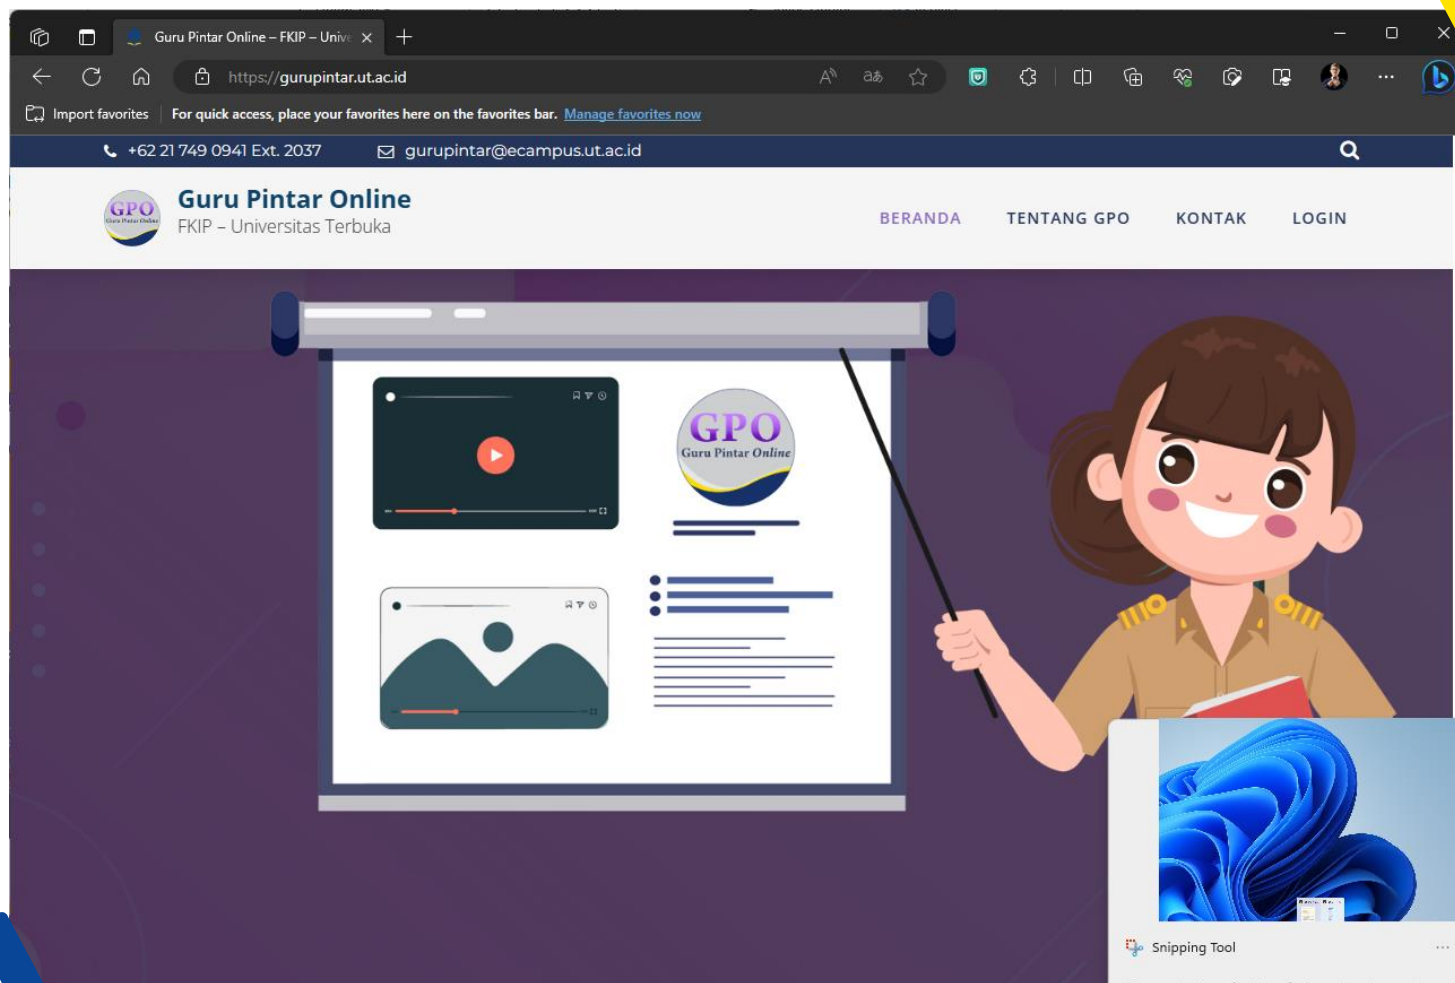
Guru Pintar Online – FKIP – Unive ×

https://gurupintar.ut.ac.id

Import favorites | For quick access, place your favorites here on the favorites bar. Manage favorites now

+62 21 749 0941 Ext. 2037   gurupintar@ecampus.ut.ac.id

GPO Guru Pintar Online

Guru Pintar Online
FKIP – Universitas Terbuka

BERANDA   TENTANG GPO   KONTAK   LOGIN

GPO
Guru Pintar Online

Snipping Tool